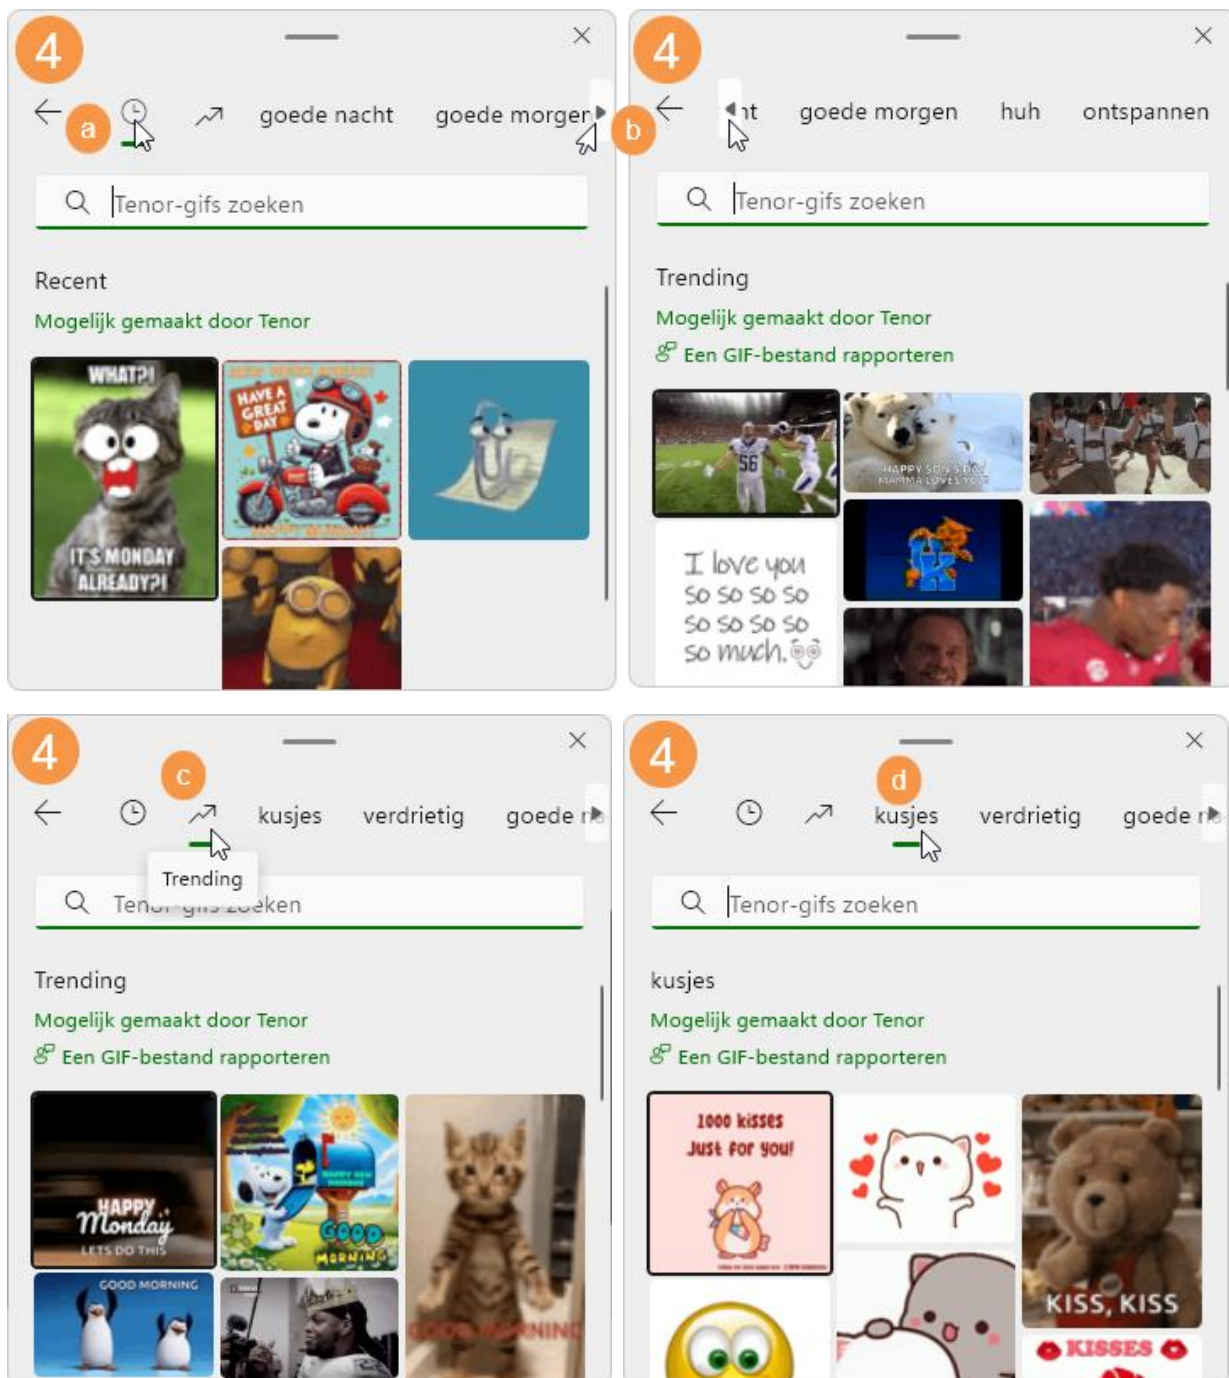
4
a
goede nacht goede morgen
Tenor-gifs zoeken
Recent
Mogelijk gemaakt door Tenor
WHAT?!
IT'S MONDAY ALREADY?!
HAVE A GREAT DAY

4
b
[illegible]nt goede morgen huh ontspannen
Tenor-gifs zoeken
Trending
Mogelijk gemaakt door Tenor
Een GIF-bestand rapporteren
56
HAPPY SON'S DAY MAMMA LOVES YOU
I love you so so so so so so so so so much.

4
c
kusjes verdrietig goede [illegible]
Trending
Tenor-gifs zoeken
Trending
Mogelijk gemaakt door Tenor
Een GIF-bestand rapporteren
HAPPY Monday LETS DO THIS
GOOD MORNING
GOOD MORNING
GOOD MORNING

4
d
kusjes verdrietig goede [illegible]
Tenor-gifs zoeken
kusjes
Mogelijk gemaakt door Tenor
Een GIF-bestand rapporteren
1000 kisses Just for you!
KISS, KISS
KISSES